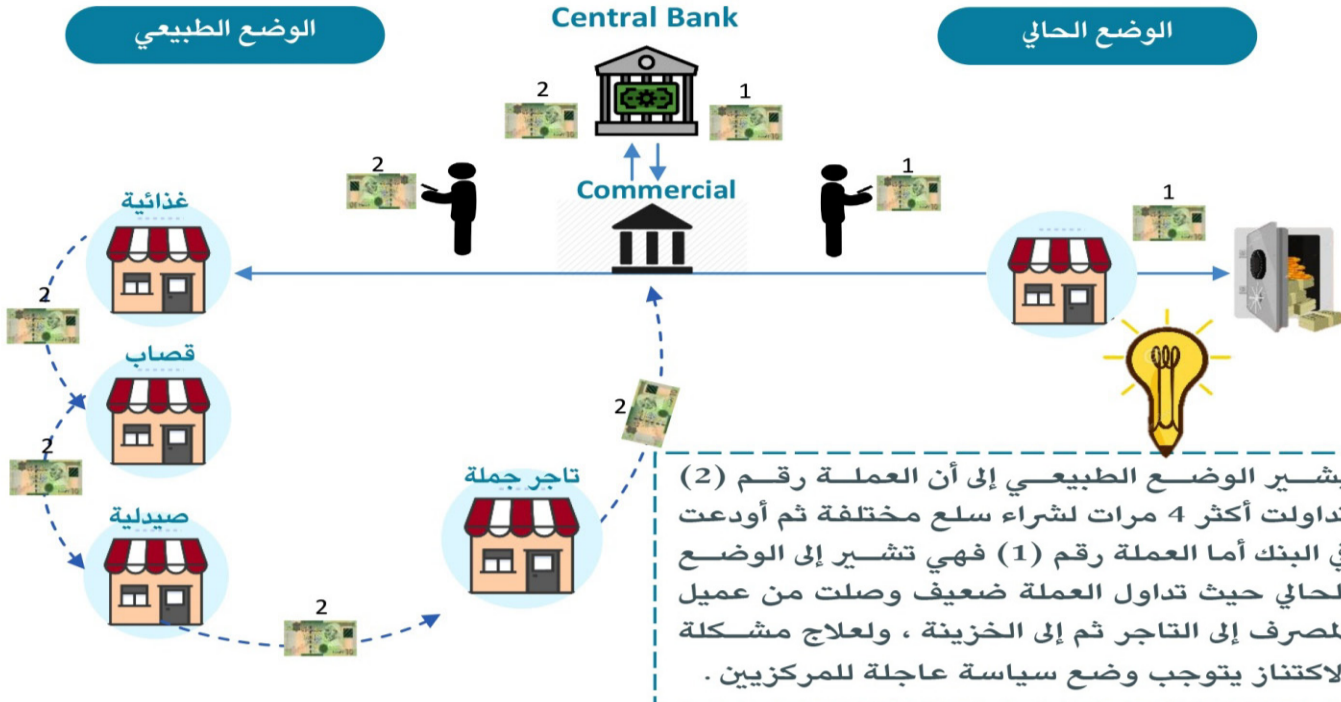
الوضع الطبيعي

Central Bank

الوضع الحالي

2

1

2

Commercial

1

1

غذائية

2

قصاب

2

2

صيدلية

تاجر جملة

2

يشير الوضع الطبيعي إلى أن العملة رقم (2) تداولت أكثر 4 مرات لشراء سلع مختلفة ثم أودعت في البنك أما العملة رقم (1) فهي تشير إلى الوضع الحالي حيث تداول العملة ضعيف وصلت من عميل المصرف إلى التاجر ثم إلى الخزينة ، ولعلاج مشكلة الاكتناز يتوجب وضع سياسة عاجلة للمركزيين .